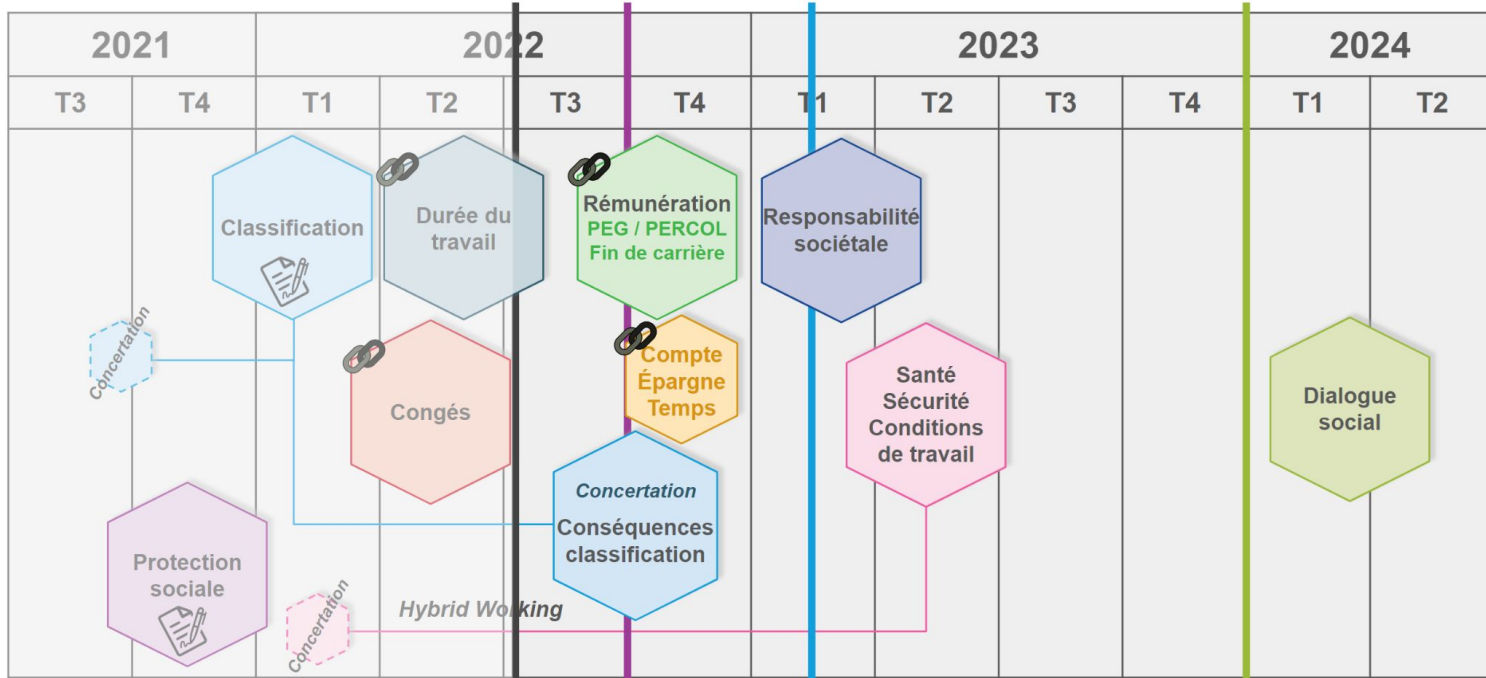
| 2021 | | 2022 | | | | 2023 | | | | 2024 | |
|---|---|---|---|---|---|---|---|---|---|---|---|
| T3 | T4 | T1 | T2 | T3 | T4 | T1 | T2 | T3 | T4 | T1 | T2 |

Classification

Durée du travail

Rémunération
PEG / PERCOL
Fin de carrière

Responsabilité sociétale

Concertation

Congés

Compte Épargne Temps

Santé Sécurité Conditions de travail

Dialogue social

Concertation
Conséquences classification

Protection sociale

Concertation

Hybrid Working